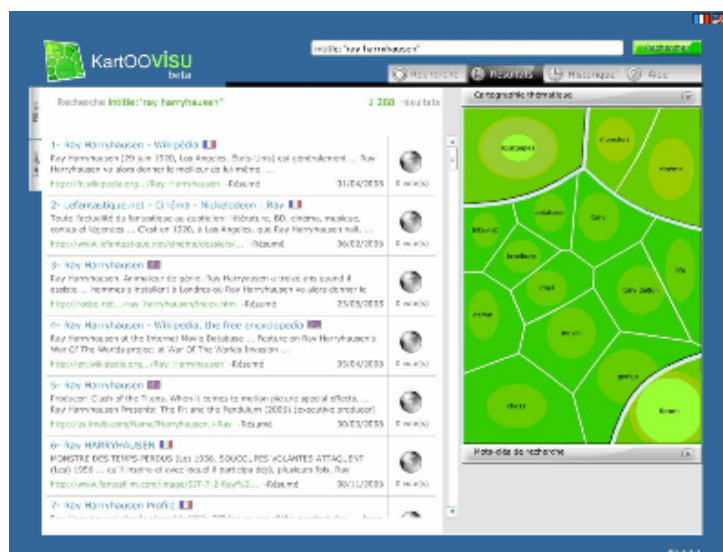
KartOOvisu
beta

intitle:"ray harryhausen"

Rechercher

Recherche | Résultats | Historique | Aide

Recherche intitle:"ray harryhausen"

1 200 résultats

1- Ray Harryhausen - Wikipédia
Ray Harryhausen (29 juin 1920, Los Angeles, États-Unis) est généralement ... Ray Harryhausen va alors donner le meilleur de lui-même ...
http://fr.wikipedia.org/.../Ray_Harryhausen -Résumé 31/04/2008

2- Lefantastique.net - Cinéma - Nickelodeon : Ray
Toute l'actualité du fantastique au quotidien: littérature, BD, cinéma, musique, comics et légendes ... C'est en 1920, à Los Angeles, que Ray Harryhausen naît. ...
http://www.lefantastique.net/cinema/dossiers/... -Résumé 30/02/2008

3- Ray Harryhausen
Ray Harryhausen : Animateur de génie. Ray Harryhausen a trouvé ... Ray Harryhausen va alors donner le
http://... -Résumé 23/03/2008

4- Ray Harryhausen - Wikipedia, the free encyclopedia
Ray Harryhausen at the Internet Movie Database ... feature on Ray Harryhausen's War Of The Worlds project at War Of The Worlds Invasion ...
http://en.wikipedia.org/.../Ray_Harryhausen -Résumé 30/04/2008

5- Ray Harryhausen
Producer: Clash of the Titans. When it comes to motion picture special effects, ... Ray Harryhausen Presents: The Pit and the Pendulum (2008) (executive producer)
http://us.imdb.com/Name?Harryhausen,+Ray -Résumé 30/03/2008

6- Ray HARRYHAUSEN
MONSTRE DES TEMPS PERDUS (Le) 1956. SOUCOUPES VOLANTES ATTAQUENT (Les) 1956 ... qu'il maîtrise et avec lequel il participe déjà, plusieurs fois. Ray
http://www.... -Résumé 30/11/2008

7- Ray Harryhausen Profil

Cartographie thématique

Méta-clés de recherche